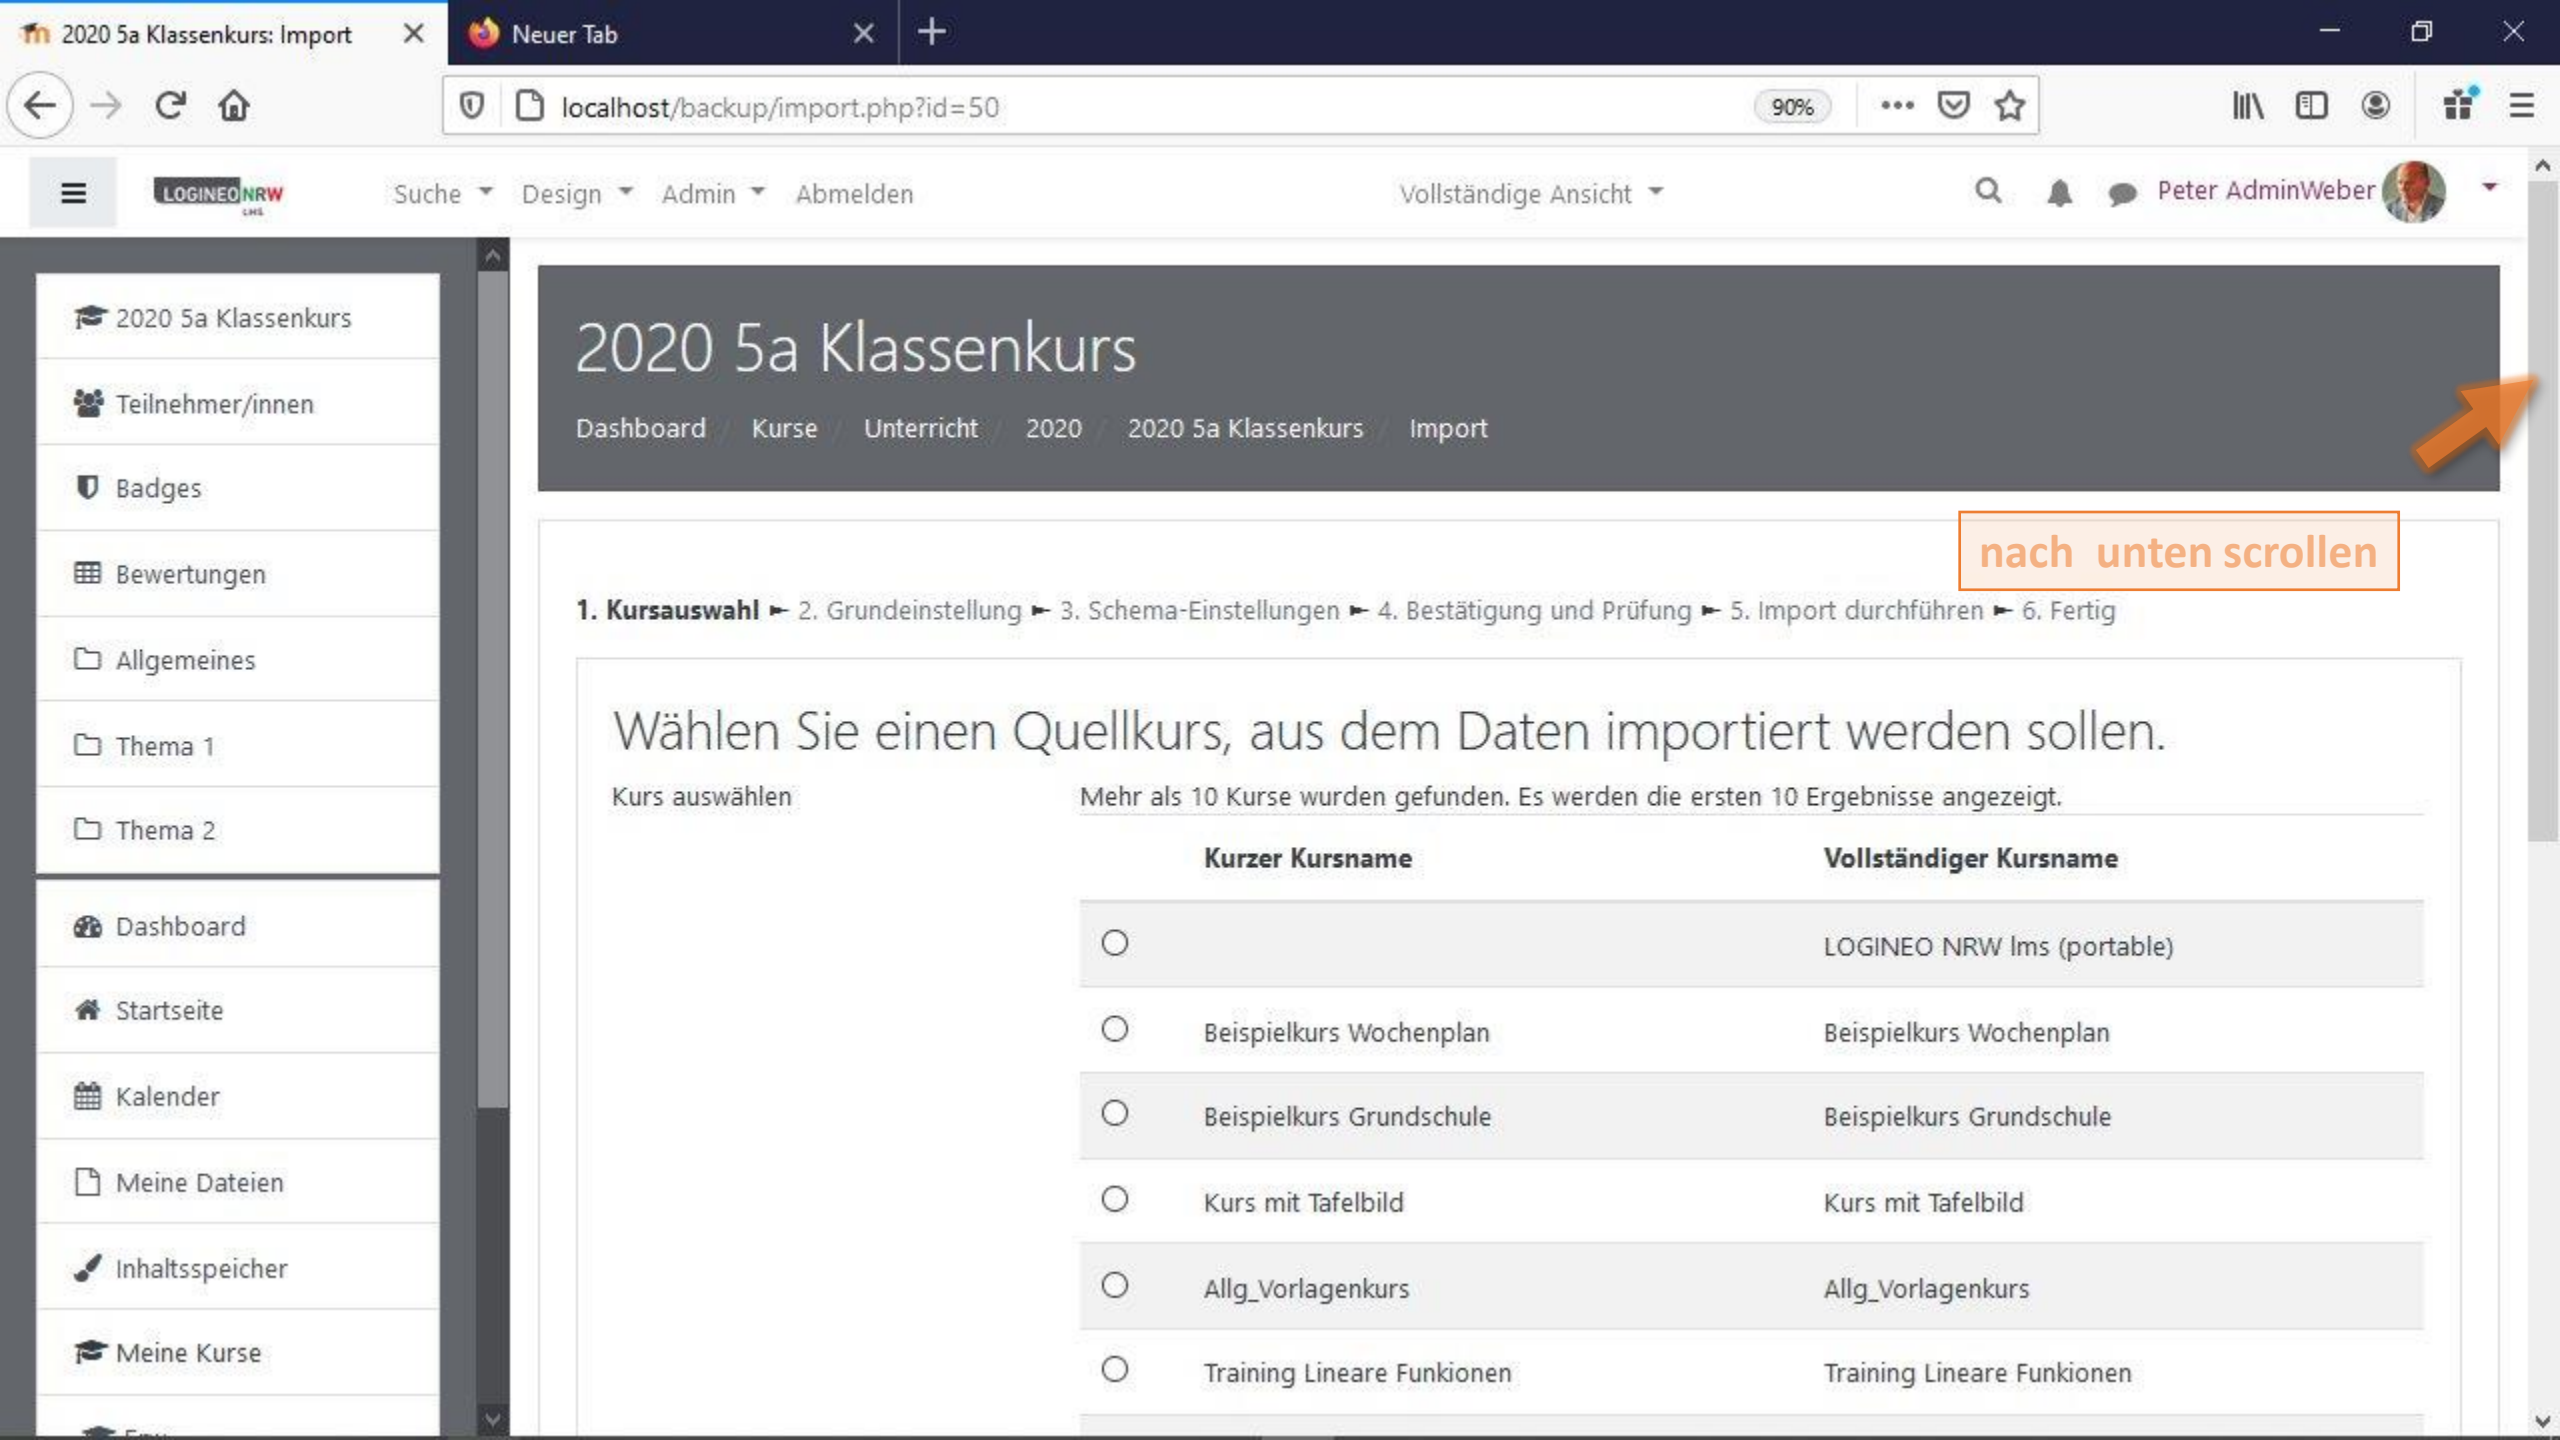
2020 5a Klassenkurs: Import
Neuer Tab

localhost/backup/import.php?id=50
90%

LOGINEO NRW LMS
Suche Design Admin Abmelden
Vollständige Ansicht
Peter AdminWeber

2020 5a Klassenkurs
Teilnehmer/innen
Badges
Bewertungen
Allgemeines
Thema 1
Thema 2
Dashboard
Startseite
Kalender
Meine Dateien
Inhaltsspeicher
Meine Kurse

2020 5a Klassenkurs
Dashboard / Kurse / Unterricht / 2020 / 2020 5a Klassenkurs / Import

nach unten scrollen

1. Kursauswahl ► 2. Grundeinstellung ► 3. Schema-Einstellungen ► 4. Bestätigung und Prüfung ► 5. Import durchführen ► 6. Fertig

Wählen Sie einen Quellkurs, aus dem Daten importiert werden sollen.

Kurs auswählen
Mehr als 10 Kurse wurden gefunden. Es werden die ersten 10 Ergebnisse angezeigt.

| | Kurzer Kursname | Vollständiger Kursname |
|---|---|---|
| ○ | | LOGINEO NRW lms (portable) |
| ○ | Beispielkurs Wochenplan | Beispielkurs Wochenplan |
| ○ | Beispielkurs Grundschule | Beispielkurs Grundschule |
| ○ | Kurs mit Tafelbild | Kurs mit Tafelbild |
| ○ | Allg_Vorlagenkurs | Allg_Vorlagenkurs |
| ○ | Training Lineare Funkionen | Training Lineare Funkionen |